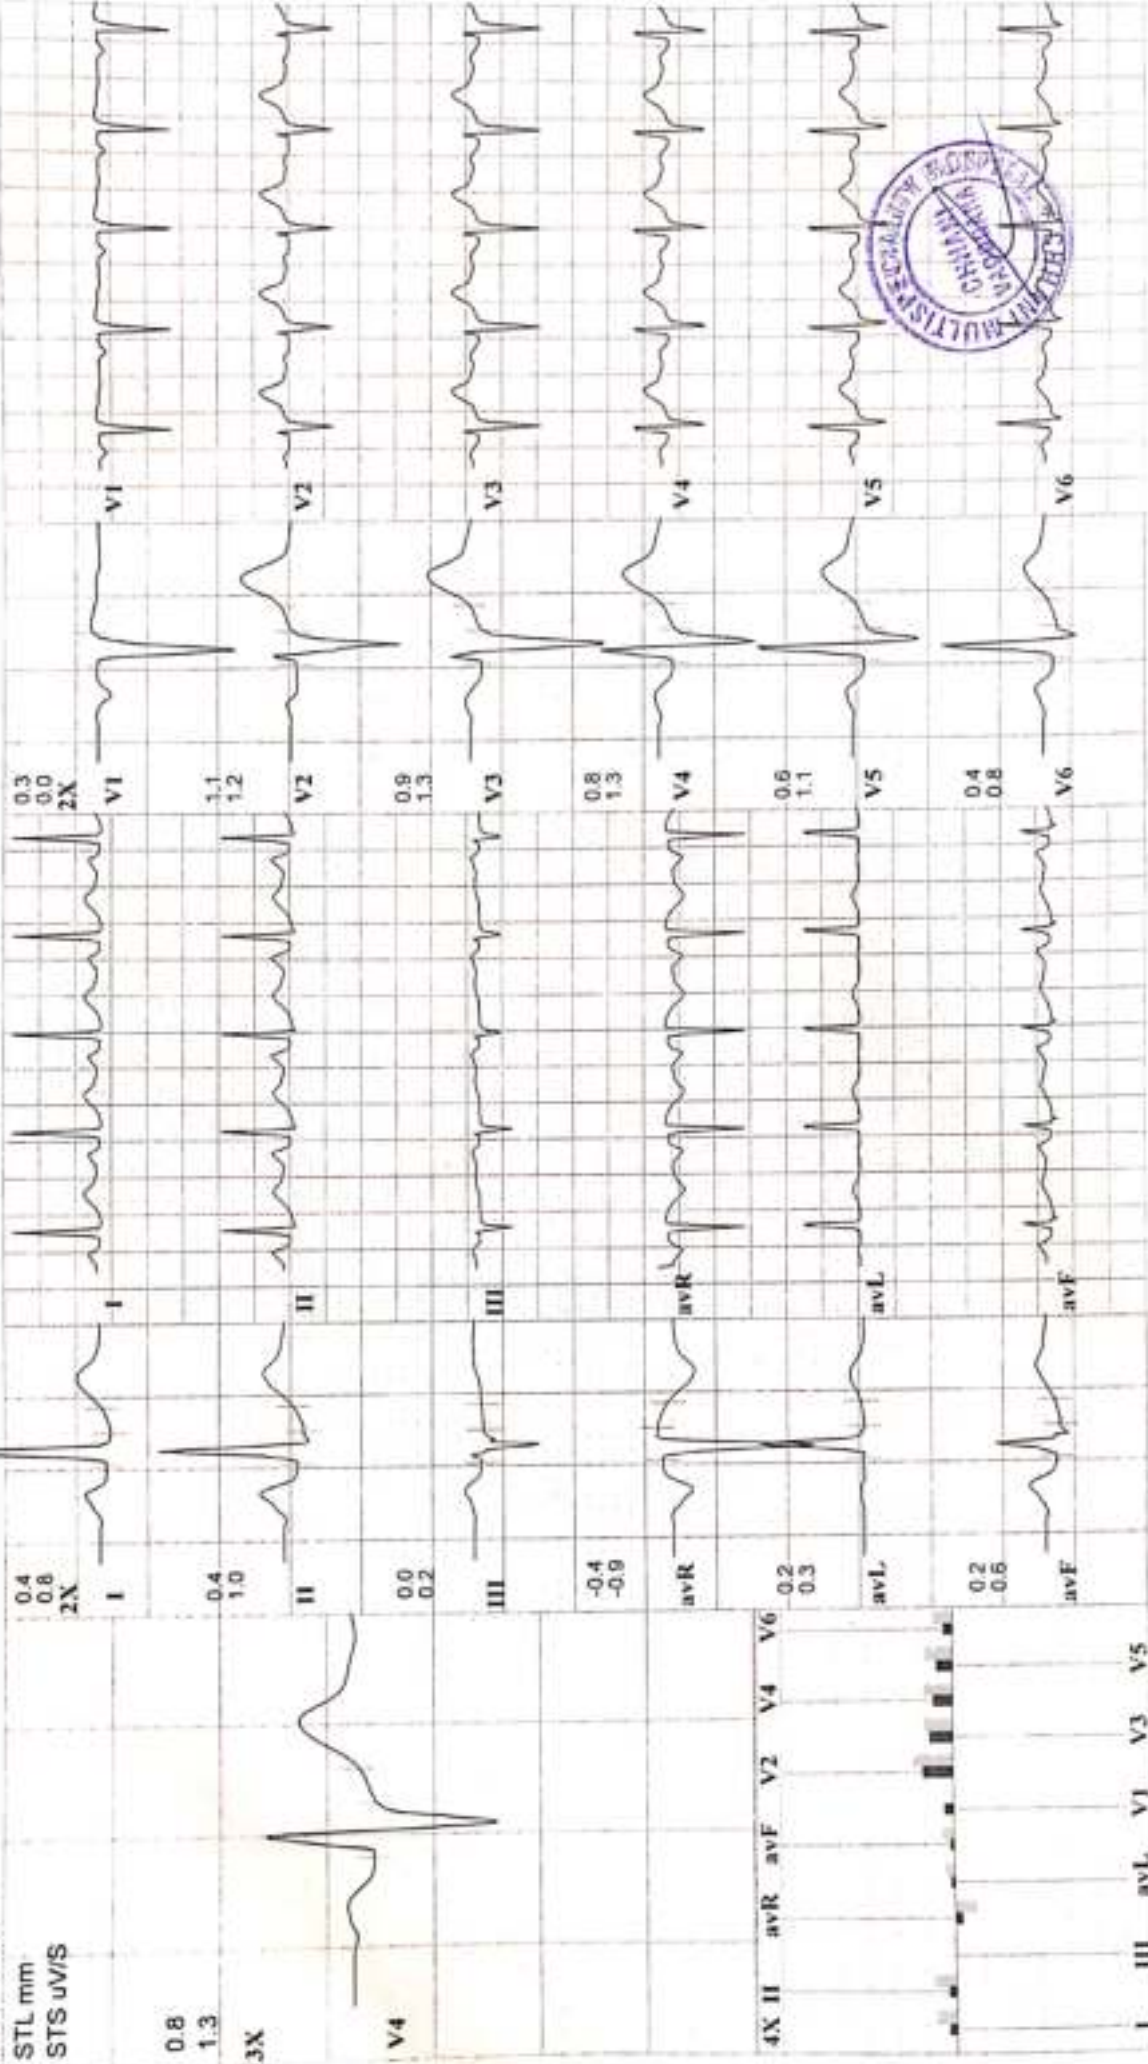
STL mm
STS uV/S

0.8
1.3
3X

V4

4X II avR avF V2 V4 V6

I III avL V1 V3 V5

0.4
0.8
2X
I

0.4
1.0
II

0.0
0.2
III

-0.4
-0.9
avR

0.2
0.3
avL

0.2
0.6
avF

I
II
III
avR
avL
avF

0.3
0.0
2X
V1

1.1
1.2
V2

0.9
1.3
V3

0.8
1.3
V4

0.6
1.1
V5

0.4
0.8
V6

V1
V2
V3
V4
V5
V6

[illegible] MULTISPECIALITY HOSPITAL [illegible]